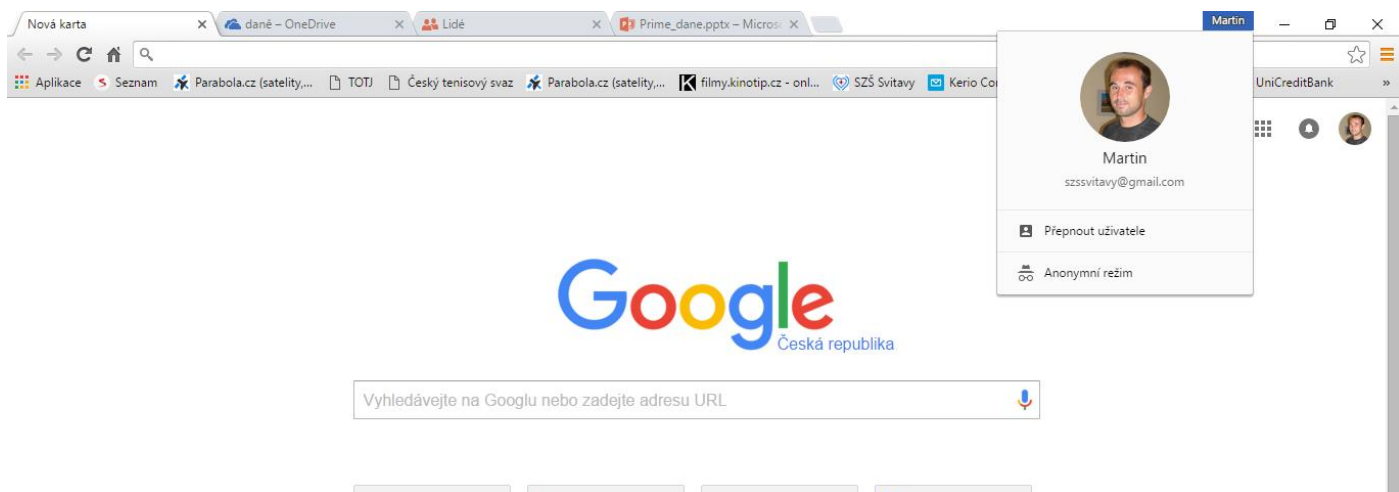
Nová karta × daně – OneDrive × Lidé × Prime_dane.pptx – Microso ×

Martin

Aplikace Seznam Parabola.cz (satelity,... TOTJ Český tenisový svaz Parabola.cz (satelity,... filmy.kinotip.cz - onl... SZŠ Svitavy Kerio Co UniCreditBank »

Martin
szssvitavy@gmail.com

Přepnout uživatele

Anonymní režim

Google
Česká republika

Vyhledávejte na Googlu nebo zadejte adresu URL